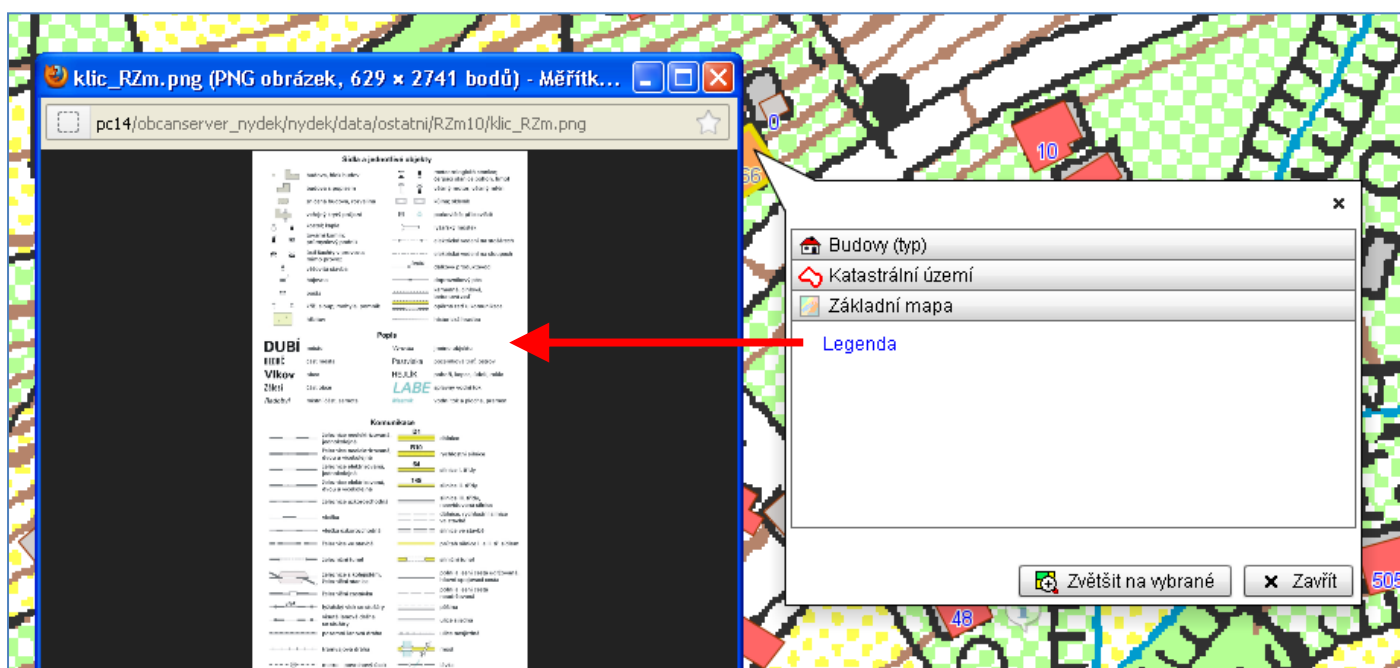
klic_RZm.png (PNG obrázek, 629 × 2741 bodů) - Měřítk...

pc14/obcanserver_nydek/nydek/data/ostatni/RZm10/klic_RZm.png

Sídla a jednotlivé objekty

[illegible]

Popis

DUBÍ
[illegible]
Vlkov
Žiliní
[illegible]
Vltava
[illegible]
LABE

Komunikace

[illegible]

Budovy (typ)
Katastrální území
Základní mapa
Legenda

Zvětšit na vybrané
Zavřít

10
0
66
48
505